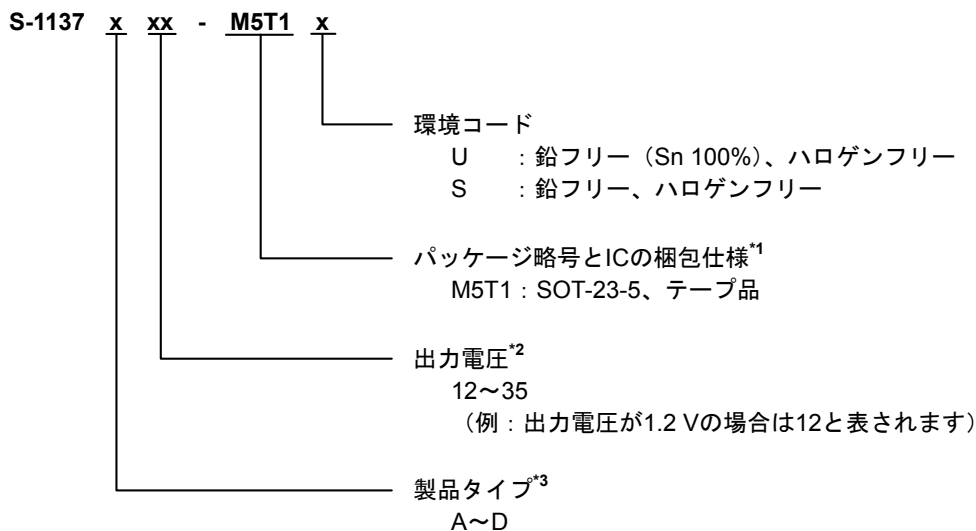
S-1137 x xx - M5T1 x

環境コード
U ：鉛フリー（Sn 100%）、ハロゲンフリー
S ：鉛フリー、ハロゲンフリー

パッケージ略号とICの梱包仕様$^{*1}$
M5T1：SOT-23-5、テープ品

出力電圧$^{*2}$
12〜35
（例：出力電圧が1.2 Vの場合は12と表されます）

製品タイプ$^{*3}$
A〜D